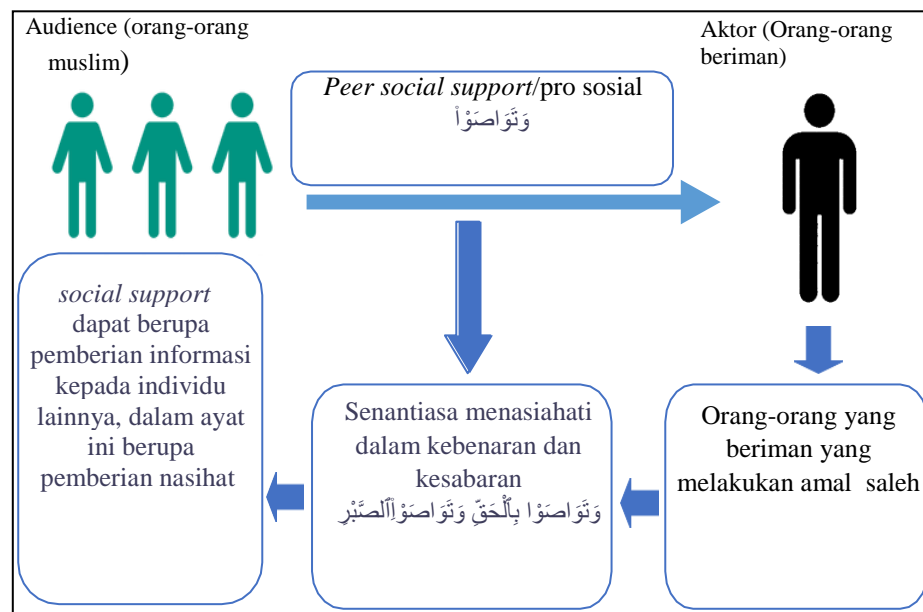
Audience (orang-orang muslim)

Peer social support/pro sosial
وَتَوَاصَوْاْ

Aktor (Orang-orang beriman)

social support dapat berupa pemberian informasi kepada individu lainnya, dalam ayat ini berupa pemberian nasihat

Senantiasa menasiahati dalam kebenaran dan kesabaran
وَتَوَاصَوْا بِالْحَقِّ وَتَوَاصَوْاْ بِالصَّبْرِ

Orang-orang yang beriman yang melakukan amal saleh